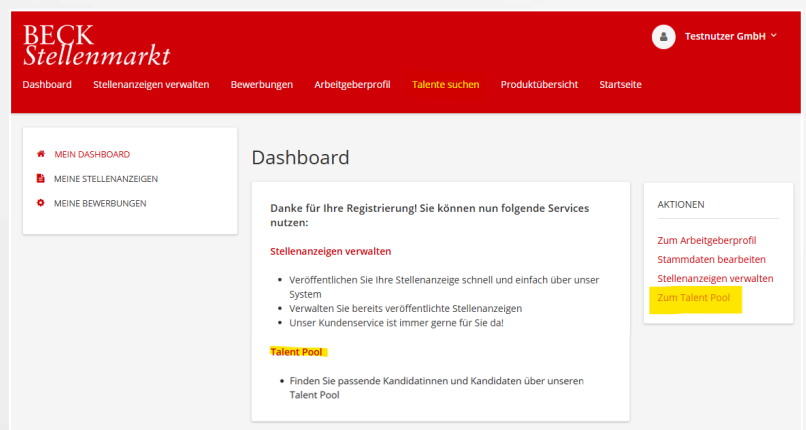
BECK
Stellenmarkt

Testnutzer GmbH

Dashboard Stellenanzeigen verwalten Bewerbungen Arbeitgeberprofil Talente suchen Produktübersicht Startseite

MEIN DASHBOARD
MEINE STELLENANZEIGEN
MEINE BEWERBUNGEN

Dashboard

Danke für Ihre Registrierung! Sie können nun folgende Services nutzen:

Stellenanzeigen verwalten

- Veröffentlichen Sie Ihre Stellenanzeige schnell und einfach über unser System
- Verwalten Sie bereits veröffentlichte Stellenanzeigen
- Unser Kundenservice ist immer gerne für Sie da!

Talent Pool

- Finden Sie passende Kandidatinnen und Kandidaten über unseren Talent Pool

AKTIONEN

Zum Arbeitgeberprofil
Stammdaten bearbeiten
Stellenanzeigen verwalten
Zum Talent Pool